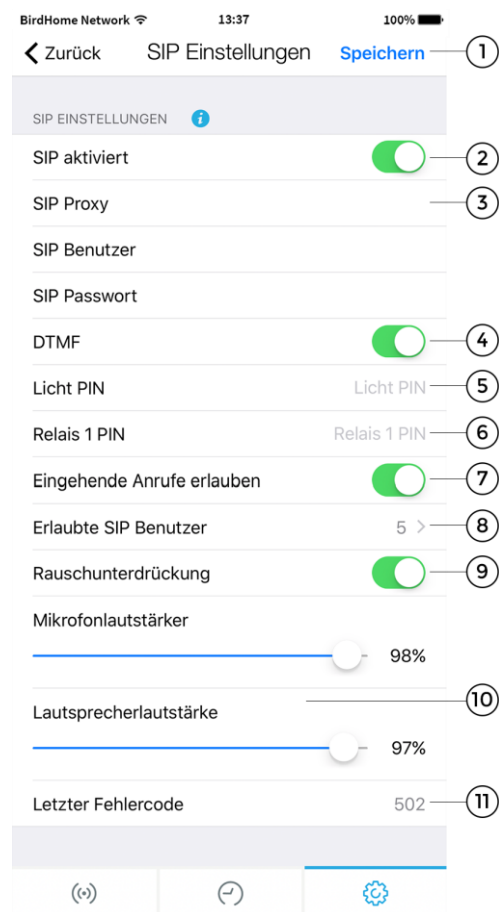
BirdHome Network 13:37 100%

Zurück SIP Einstellungen Speichern 1

SIP EINSTELLUNGEN

SIP aktiviert 2

SIP Proxy 3

SIP Benutzer

SIP Passwort

DTMF 4

Licht PIN Licht PIN 5

Relais 1 PIN Relais 1 PIN 6

Eingehende Anrufe erlauben 7

Erlaubte SIP Benutzer 5 > 8

Rauschunterdrückung 9

Mikrofonlautstärker

98%

10

Lautsprecherlautstärke

97%

Letzter Fehlercode 502 11